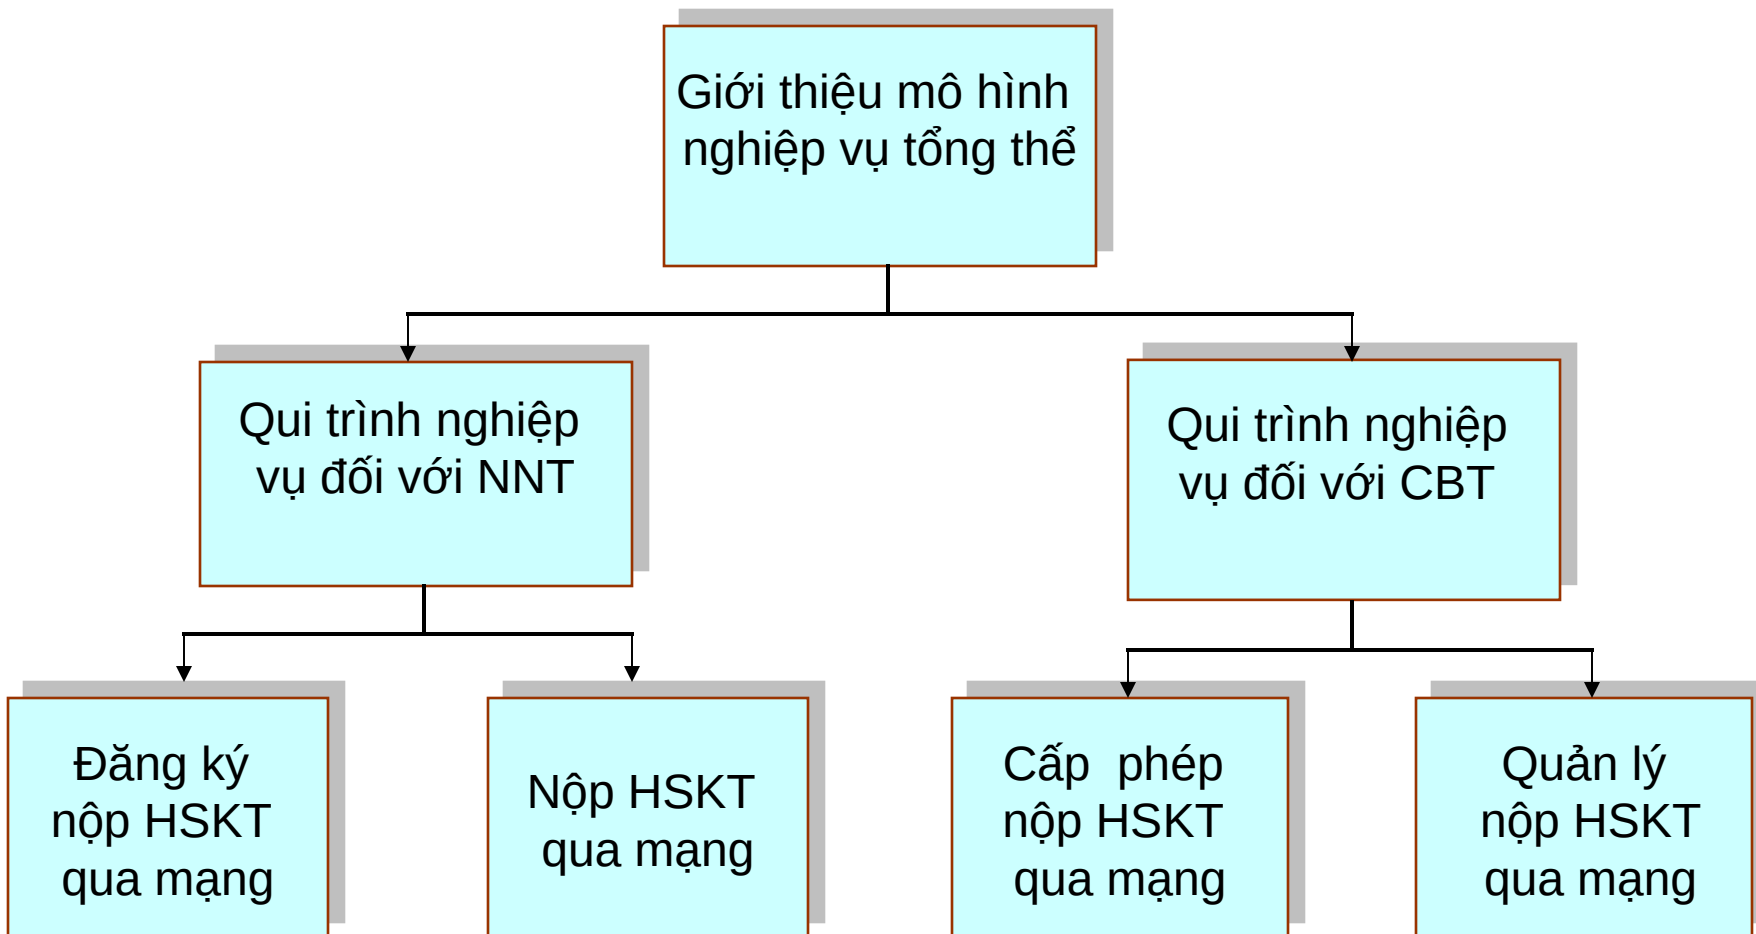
Giới thiệu mô hình nghiệp vụ tổng thể

Qui trình nghiệp vụ đối với NNT

Qui trình nghiệp vụ đối với CBT

Đăng ký nộp HSKT qua mạng

Nộp HSKT qua mạng

Cấp phép nộp HSKT qua mạng

Quản lý nộp HSKT qua mạng